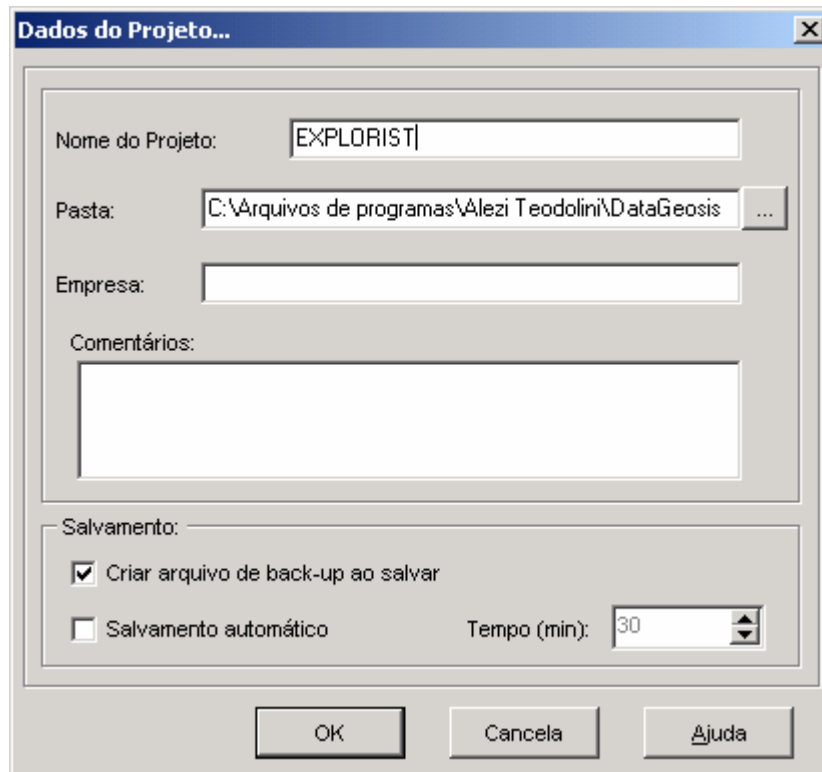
Dados do Projeto...

X

Nome do Projeto: EXPLORIST

Pasta: C:\Arquivos de programas\Alezi Teodolini\DataGeosis ...

Empresa:

Comentários:

Salvamento:

Criar arquivo de back-up ao salvar

Salvamento automático

Tempo (min): 30

OK

Cancela

Ajuda